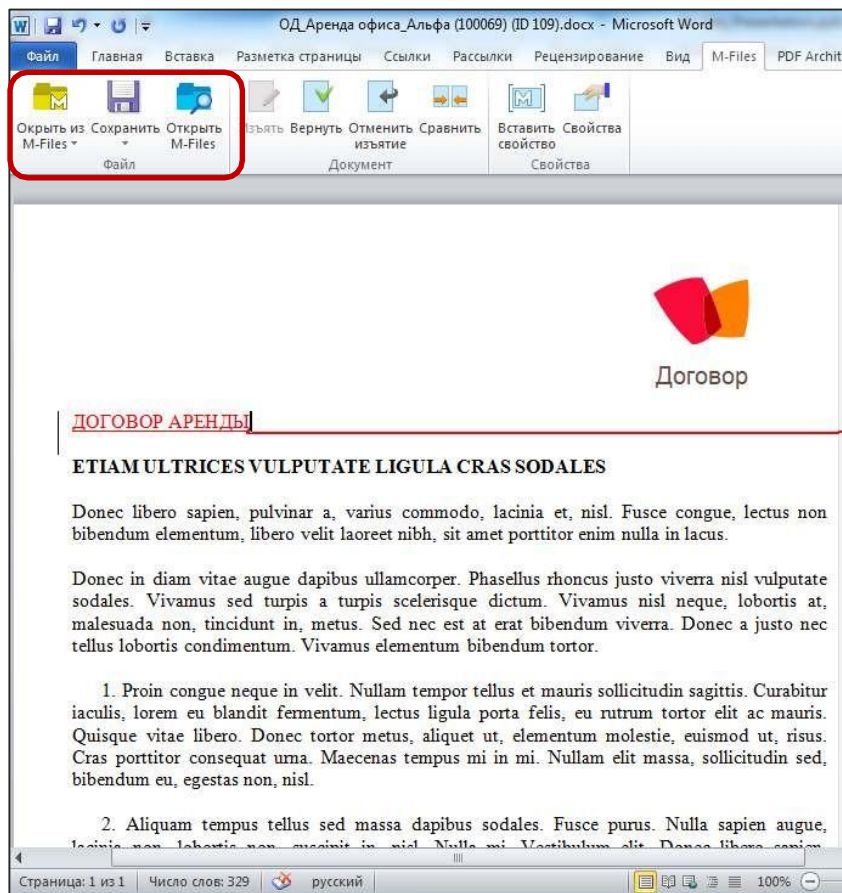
ОД_Аренда офиса_Альфа (100069) (ID 109).docx - Microsoft Word

Файл | Главная | Вставка | Разметка страницы | Ссылки | Рассылки | Рецензирование | Вид | M-Files | PDF Archit

Окрыть из M-Files | Сохранить | Открыть M-Files
Файл

Изъять | Вернуть | Отменить изъятие | Сравнить
Документ

Вставить свойство | Свойства
Свойства

Договор

ДОГОВОР АРЕНДЫ

ETIAM ULTRICES VULPUTATE LIGULA CRAS SODALES

Donec libero sapien, pulvinar a, varius commodo, lacinia et, nisl. Fusce congue, lectus non bibendum elementum, libero velit laoreet nibh, sit amet porttitor enim nulla in lacus.

Donec in diam vitae augue dapibus ullamcorper. Phasellus rhoncus justo viverra nisl vulputate sodales. Vivamus sed turpis a turpis scelerisque dictum. Vivamus nisl neque, lobortis at, malesuada non, tincidunt in, metus. Sed nec est at erat bibendum viverra. Donec a justo nec tellus lobortis condimentum. Vivamus elementum bibendum tortor.

1. Proin congue neque in velit. Nullam tempor tellus et mauris sollicitudin sagittis. Curabitur iaculis, lorem eu blandit fermentum, lectus ligula porta felis, eu rutrum tortor elit ac mauris. Quisque vitae libero. Donec tortor metus, aliquet ut, elementum molestie, euismod ut, risus. Cras porttitor consequat urna. Maecenas tempus mi in mi. Nullam elit massa, sollicitudin sed, bibendum eu, egestas non, nisl.

2. Aliquam tempus tellus sed massa dapibus sodales. Fusce purus. Nulla sapien augue, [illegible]

Страница: 1 из 1 | Число слов: 329 | русский | 100%